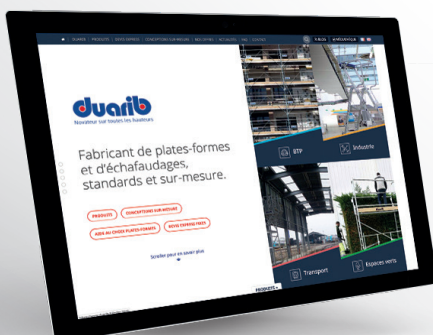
DUARIB PRODUITS DEVIS EXPRESS CONCEPTIONS SUR-MESURE RÉALISATIONS ACTUALITÉS FAQ CONTACT

duarib
Novateur sur toutes les hauteurs

Fabricant de plates-formes et d'échafaudages, standards et sur-mesure.

PRODUITS
CONCEPTIONS SUR-MESURE
AIDE AU CHOIX PLATES-FORMES
DEVIS EXPRESS FIXES

Scroller pour en savoir plus

BTP
Industrie
Transport
Espaces verts

PRODUITS